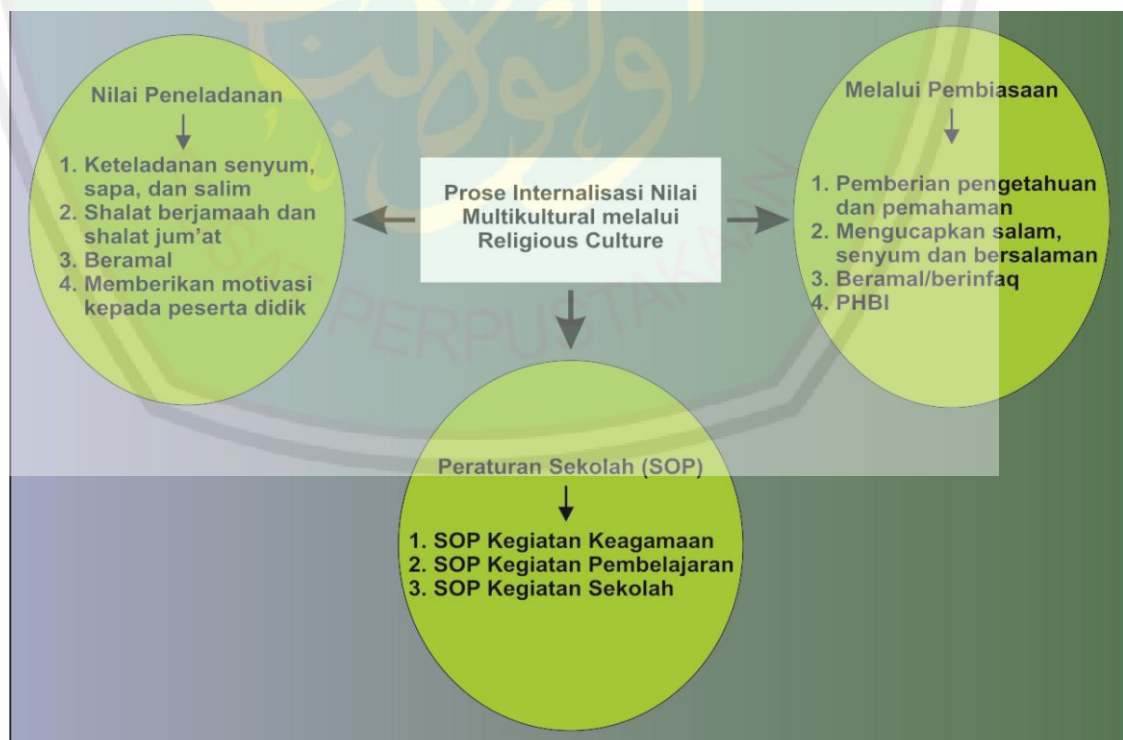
Prose Internalisasi Nilai Multikultural melalui Religious Culture

Nilai Peneladanan

1. Keteladanan senyum, sapa, dan salim
2. Shalat berjamaah dan shalat jum'at
3. Beramal
4. Memberikan motivasi kepada peserta didik

Melalui Pembiasaan

1. Pemberian pengetahuan dan pemahaman
2. Mengucapkan salam, senyum dan bersalaman
3. Beramal/berinfaq
4. PHBI

Peraturan Sekolah (SOP)

1. SOP Kegiatan Keagamaan
2. SOP Kegiatan Pembelajaran
3. SOP Kegiatan Sekolah

PERPUSTAKAAN